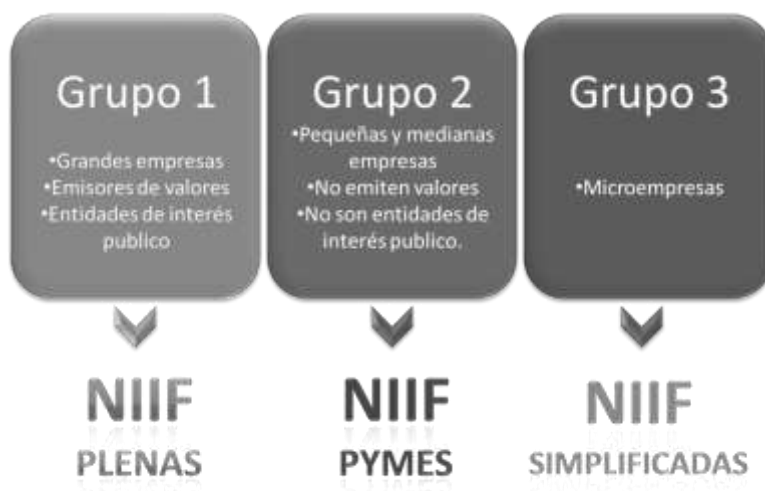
Grupo 1

•Grandes empresas
•Emisores de valores
•Entidades de interés publico

NIIF
PLENAS

Grupo 2

•Pequeñas y medianas empresas
•No emiten valores
•No son entidades de interés publico.

NIIF
PYMES

Grupo 3

•Microempresas

NIIF
SIMPLIFICADAS